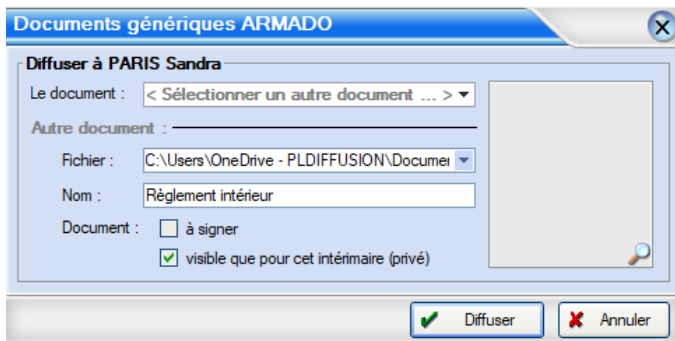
Documents génériques ARMADO

Diffuser à PARIS Sandra

Le document : < Sélectionner un autre document ... >

Autre document :

Fichier : C:\Users\OneDrive - PLDIFFUSION\Documer

Nom : Règlement intérieur

Document : à signer

visible que pour cet intérimaire (privé)

Diffuser

Annuler